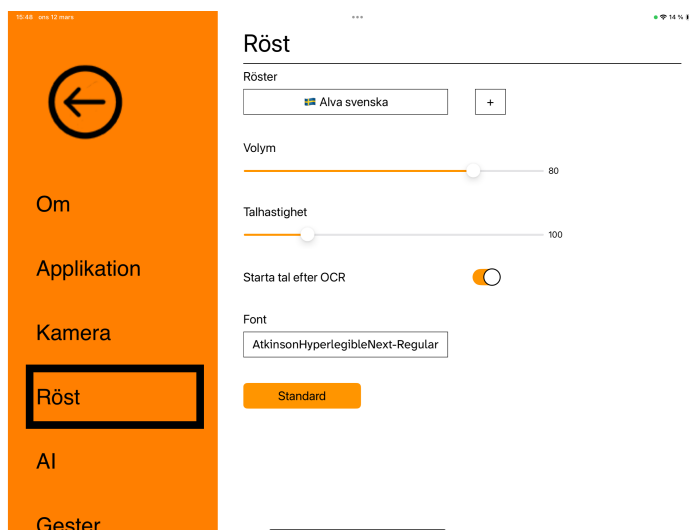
15:48 ons 12 mars

14 %

Om

Applikation

Kamera

Röst

AI

Gester

Röst

Röster

🇸🇪 Alva svenska

+

Volym

80

Talhastighet

100

Starta tal efter OCR

Font

AtkinsonHyperlegibleNext-Regular

Standard